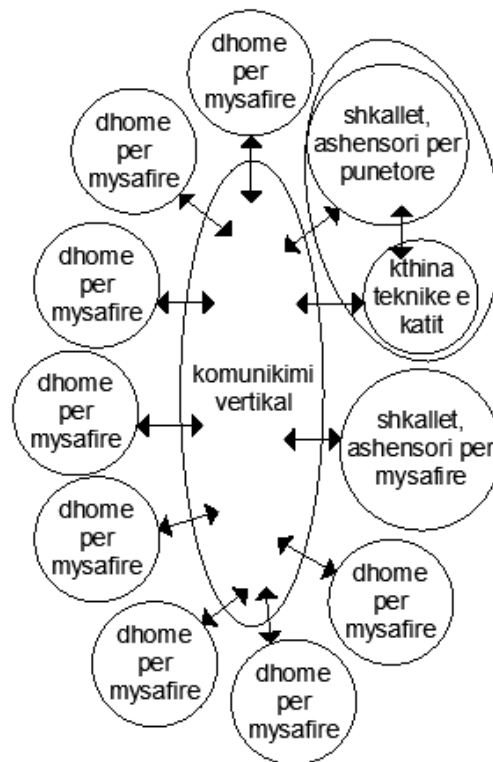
dhome per mysafire

dhome per mysafire

shkallet, ashensori per punetore

kthina teknike e katit

dhome per mysafire

komunikimi vertikal

dhome per mysafire

shkallet, ashensori per mysafire

dhome per mysafire

dhome per mysafire

dhome per mysafire

dhome per mysafire